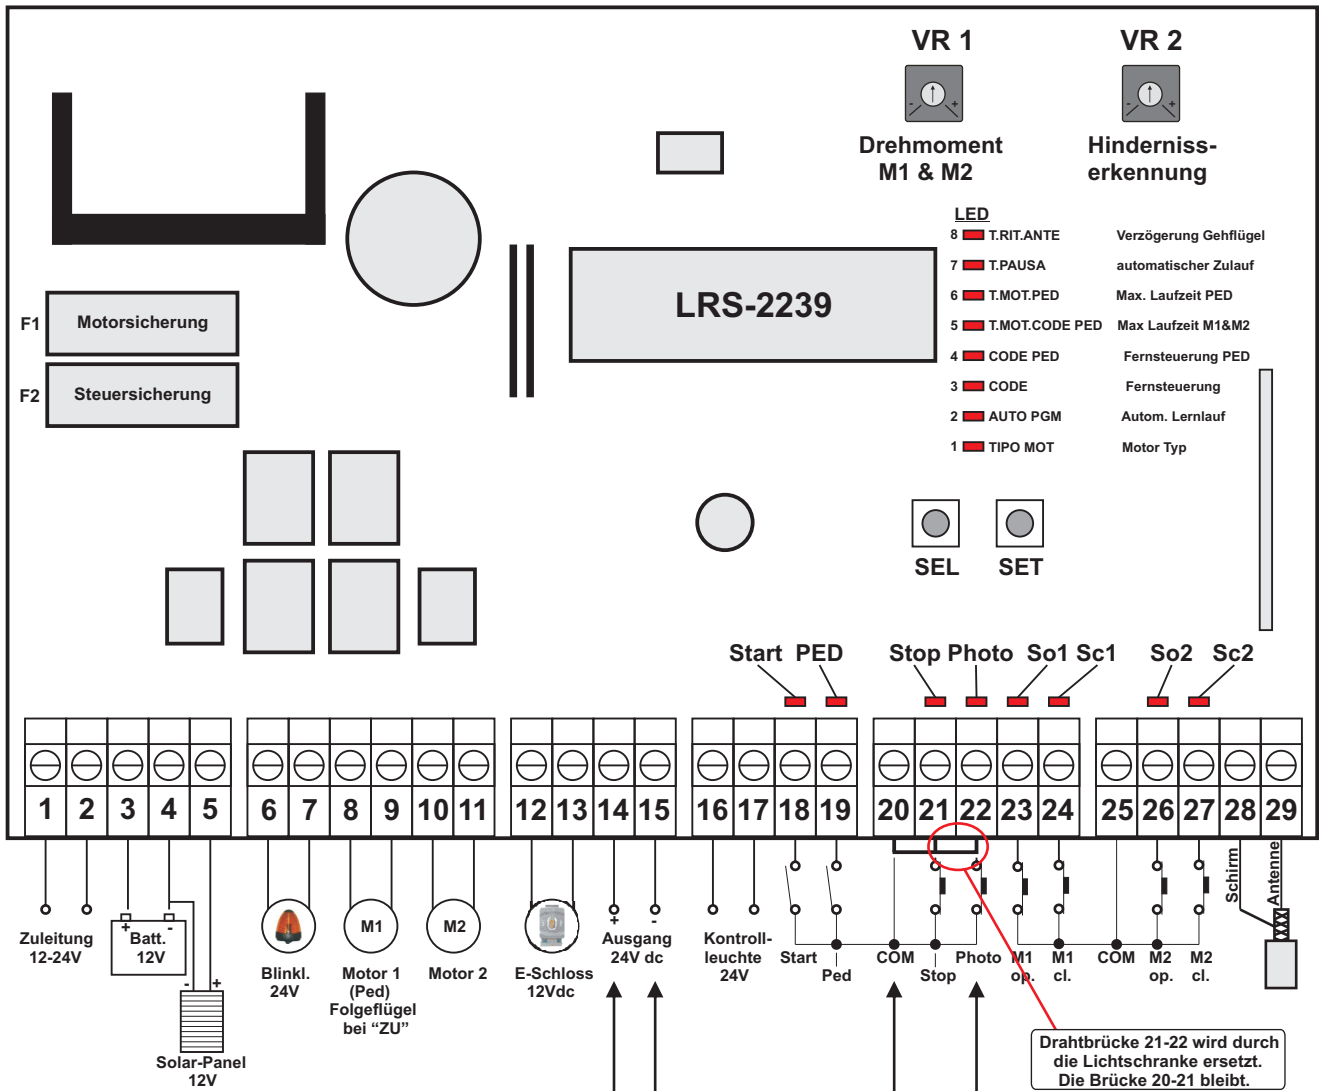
VR 1

VR 2

Drehmoment M1 & M2

Hinderniss-erkennung

LED

8 T.RIT.ANTE Verzögerung Gehflügel
7 T.PAUSA automatischer Zulauf
6 T.MOT.PED Max. Laufzeit PED
5 T.MOT.CODE PED Max Laufzeit M1&M2
4 CODE PED Fernsteuerung PED
3 CODE Fernsteuerung
2 AUTO PGM Autom. Lernlauf
1 TIPO MOT Motor Typ

LRS-2239

F1 Motorsicherung

F2 Steuersicherung

SEL SET

Start PED Stop Photo So1 Sc1 So2 Sc2

1 2 3 4 5 6 7 8 9 10 11 12 13 14 15 16 17 18 19 20 21 22 23 24 25 26 27 28 29

Zuleitung 12-24V

+ - Batt. 12V

- + Solar-Panel 12V

Blinkl. 24V

M1 Motor 1 (Ped) Folgeflügel bei "ZU"

M2 Motor 2

E-Schloss 12Vdc

+ - Ausgang 24V dc

Kontroll-leuchte 24V

Start Ped COM Stop Photo M1 op. M1 cl. COM M2 op. M2 cl.

Schirm Antenne

Drahtbrücke 21-22 wird durch die Lichtschranke ersetzt. Die Brücke 20-21 bleibt.